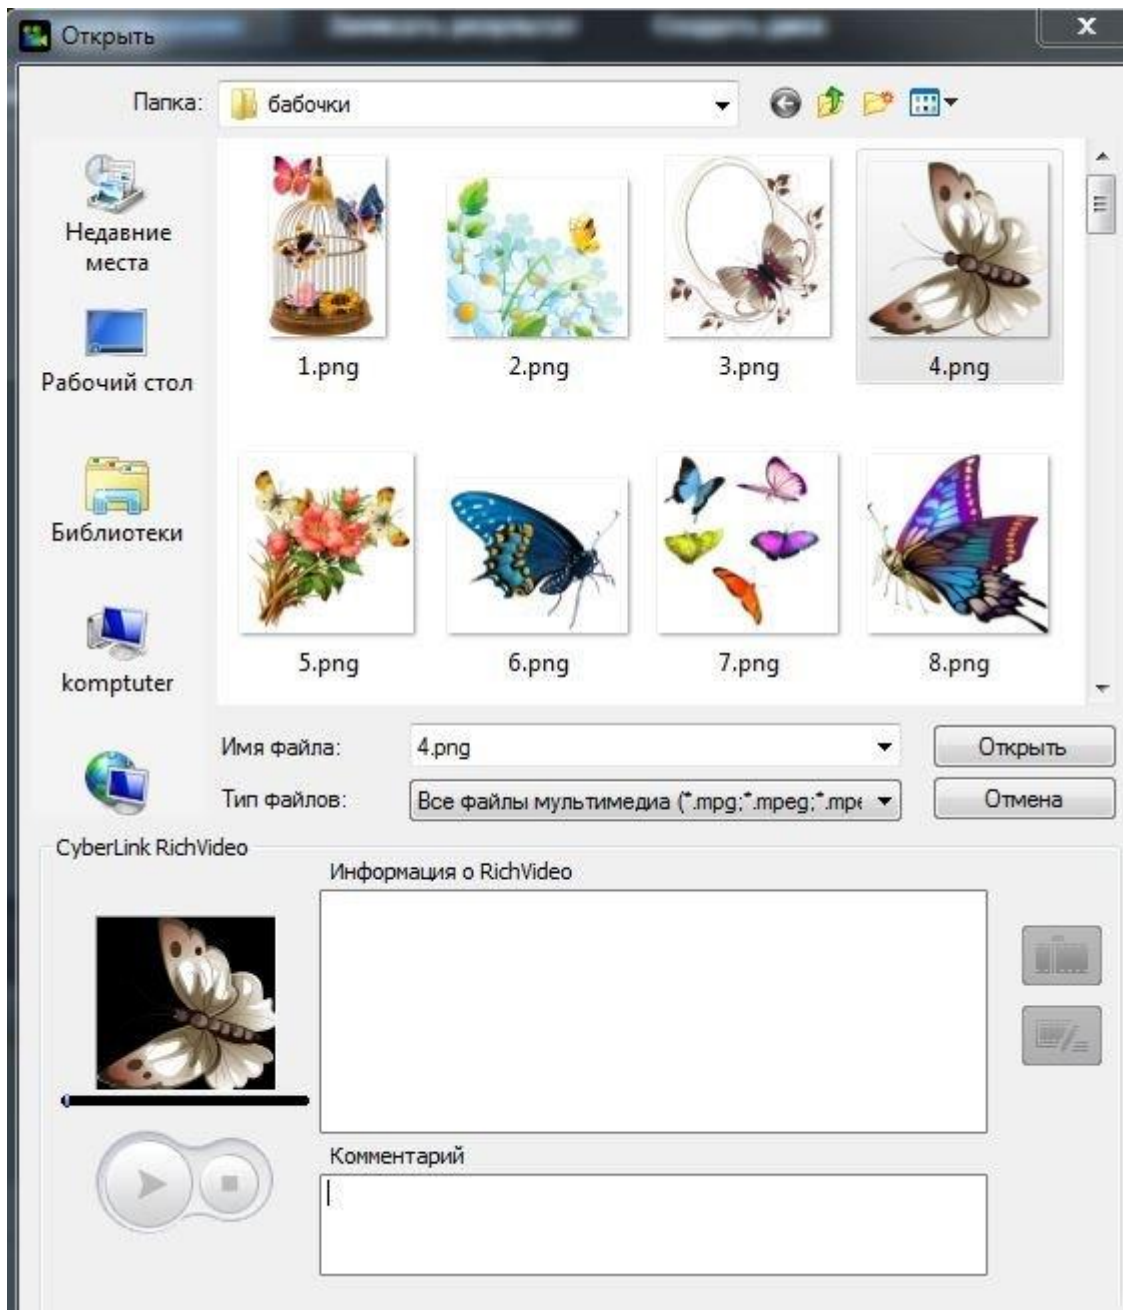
Открыть

Папка: бабочки

Недавние места

Рабочий стол

Библиотеки

komptuter

1.png
2.png
3.png
4.png
5.png
6.png
7.png
8.png

Имя файла: 4.png

Тип файлов: Все файлы мультимедиа (*.mpg;*.mpeg;*.mp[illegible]

Открыть

Отмена

CyberLink RichVideo

Информация о RichVideo

Комментарий